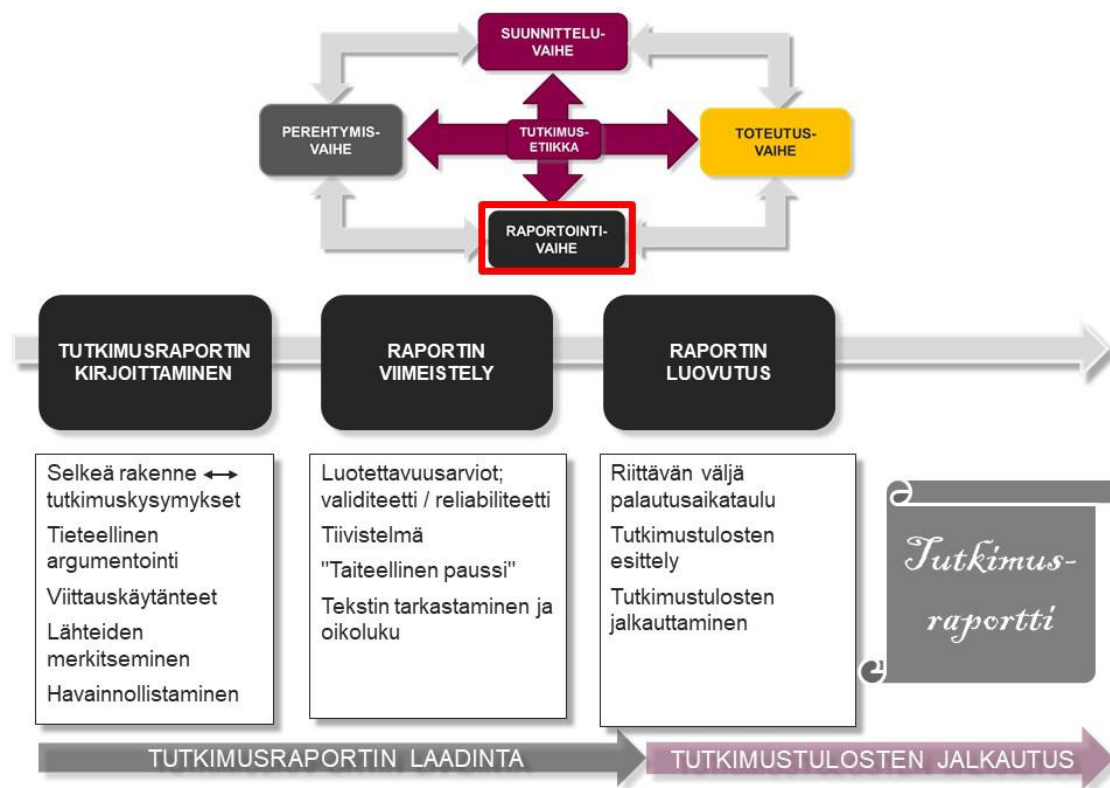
SUUNNITTELU-VAIHE

PEREHTYMIS-VAIHE

TUTKIMUS-ETIIKKA

TOTEUTUS-VAIHE

RAPORTOINTI-VAIHE

TUTKIMUSRAPORTIN KIRJOITTAMINEN

RAPORTIN VIIMEISTELY

RAPORTIN LUOVUTUS

Selkeä rakenne ↔ tutkimuskysymykset
Tieteellinen argumentointi
Viittauskäytänteet
Lähteiden merkitseminen
Havainnollistaminen

Luotettavuusarviot; validiteetti / reliabiliteetti
Tiivistelmä
"Taiteellinen paussi"
Tekstin tarkastaminen ja oikoluku

Riittävän väljä palautusaikataulu
Tutkimustulosten esittely
Tutkimustulosten jalkauttaminen

Tutkimus-raportti

TUTKIMUSRAPORTIN LAADINTA

TUTKIMUSTULOSTEN JALKAUTUS